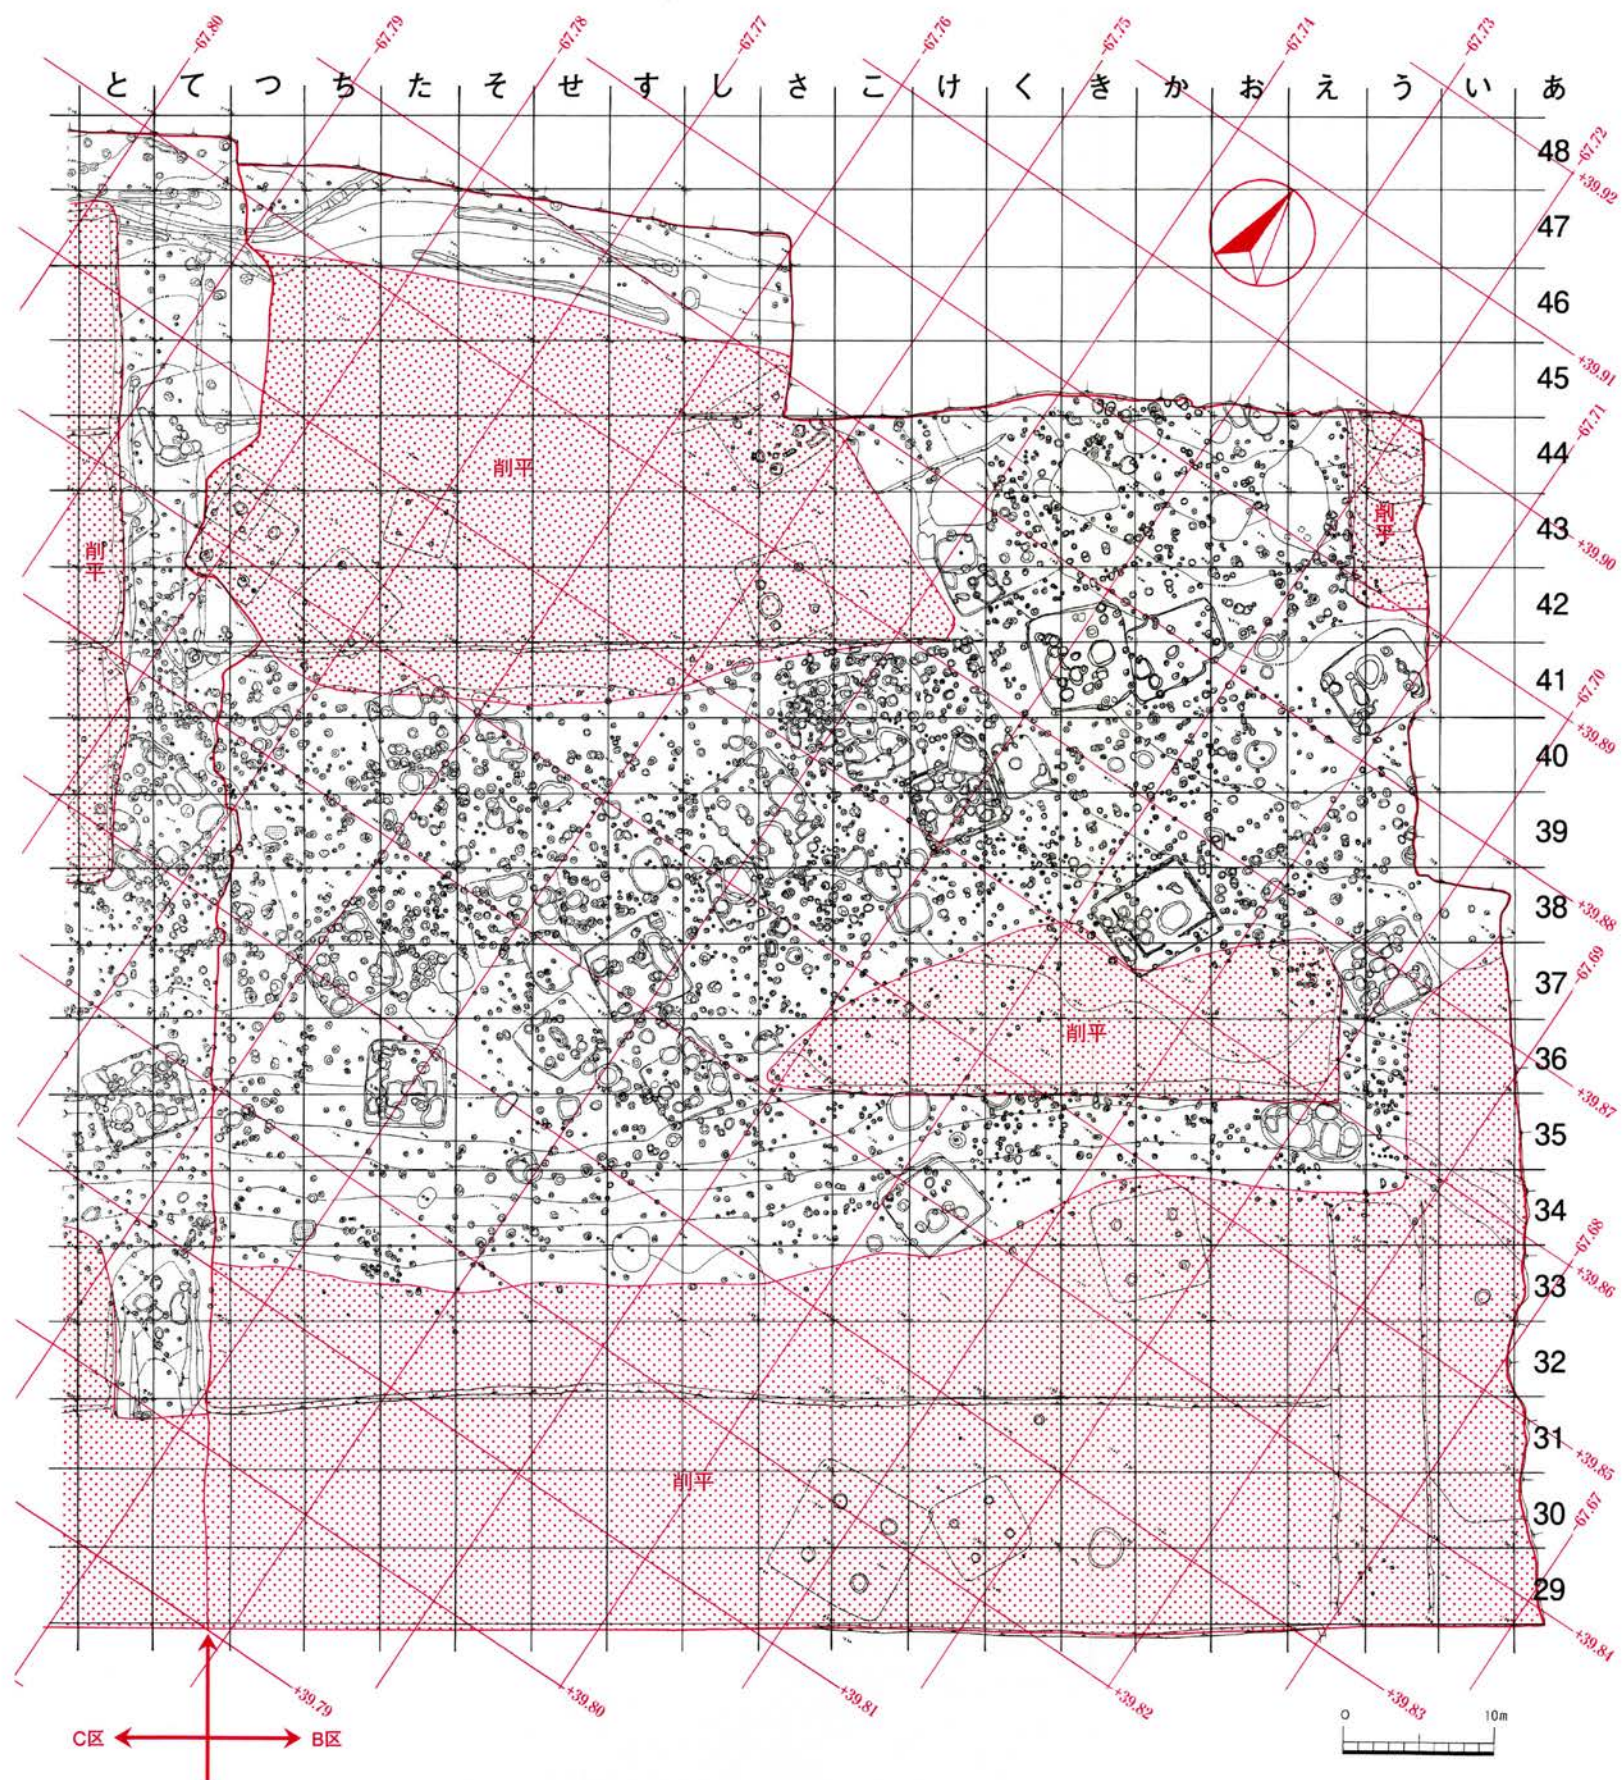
-67.80 -67.79 -67.78 -67.77 -67.76 -67.75 -67.74 -67.73

と て つ ち た そ せ す し さ こ け く き か お え う い あ

48 -67.72
+39.92
47
46
45
+39.91
44 -67.71
43
+39.90
42
41 -67.70
+39.89
40
39
38
+39.88
37 -67.69
36
+39.87
35
34
-67.68
33
+39.86
32
31
+39.85
30 -67.67
29
+39.84

削平

削平

削平

削平

削平

削平

+39.79 +39.80 +39.81 +39.82 +39.83

C区 B区

0 10m